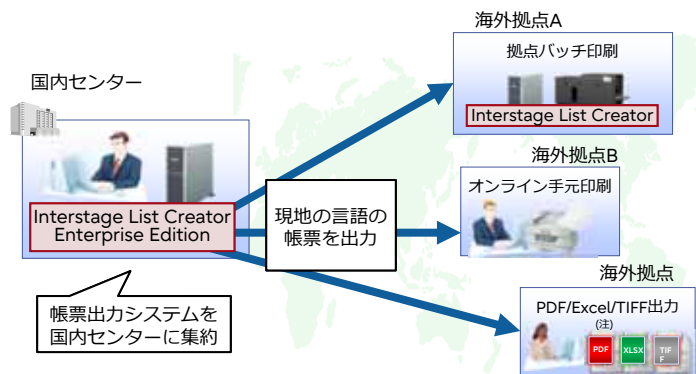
海外拠点A

拠点バッチ印刷

Interstage List Creator

国内センター

Interstage List Creator Enterprise Edition

海外拠点B

現地の言語の帳票を出力

オンライン手元印刷

海外拠点

帳票出力システムを国内センターに集約

PDF/Excel/TIFF出力

(注)

PDF

XLSX

TIFF